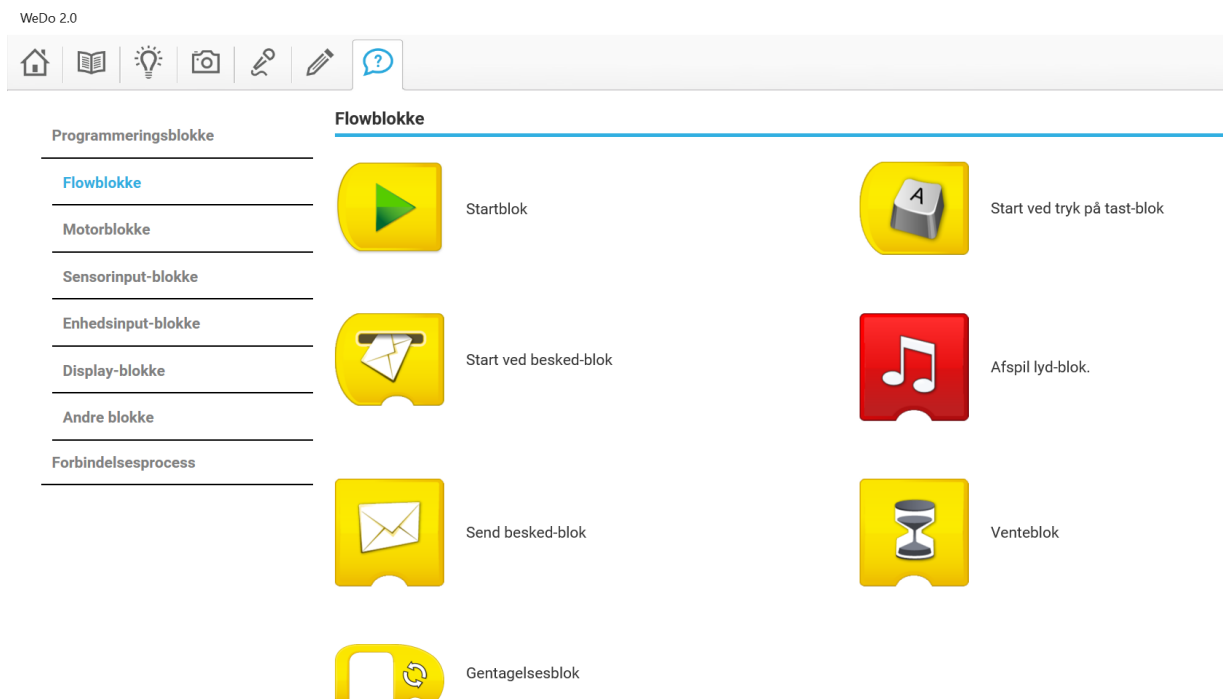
WeDo 2.0

Programmeringsblokke

Flowblokke

Motorblokke

Sensorinput-blokke

Enhedsinput-blokke

Display-blokke

Andre blokke

Forbindelsesprocess

Flowblokke

Startblok

Start ved tryk på tast-blok

A

Start ved besked-blok

Afspil lyd-blok.

Send besked-blok

Venteblok

Gentagelsesblok